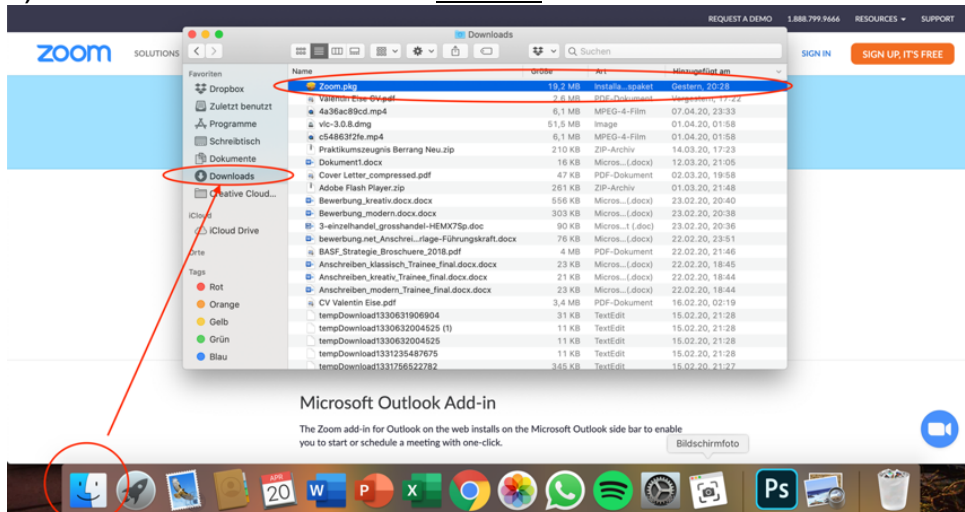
REQUEST A DEMO 1.888.799.9666 RESOURCES SUPPORT

zoom SOLUTIONS

SIGN IN SIGN UP, IT'S FREE

Downloads

Suchen

Favoriten
Dropbox
Zuletzt benutzt
Programme
Schreibtisch
Dokumente
Downloads
Creative Cloud...
iCloud
iCloud Drive
Orte
Tags
Rot
Orange
Gelb
Grün
Blau

| Name | Grösse | Art | Hinzugefügt am |
|---|---|---|---|
| Zoom.pkg | 19,2 MB | Installa...spaket | Gestern, 20:28 |
| Valentin Eise CV.pdf | 2,6 MB | PDF-Dokument | Vorgestern, 17:22 |
| 4a36ac89cd.mp4 | 6,1 MB | MPEG-4-Film | 07.04.20, 23:33 |
| vlc-3.0.8.dmg | 51,5 MB | Image | 01.04.20, 01:58 |
| c54863f2fe.mp4 | 6,1 MB | MPEG-4-Film | 01.04.20, 01:58 |
| Praktikumszeugnis Berrang Neu.zip | 210 KB | ZIP-Archiv | 14.03.20, 17:23 |
| Dokument1.docx | 16 KB | Micros...(.docx) | 12.03.20, 21:05 |
| Cover Letter_compressed.pdf | 47 KB | PDF-Dokument | 02.03.20, 19:58 |
| Adobe Flash Player.zip | 261 KB | ZIP-Archiv | 01.03.20, 21:48 |
| Bewerbung_kreativ.docx.docx | 556 KB | Micros...(.docx) | 23.02.20, 20:40 |
| Bewerbung_modern.docx.docx | 303 KB | Micros...(.docx) | 23.02.20, 20:38 |
| 3-einzelhandel_grosshandel-HEMX7Sp.doc | 90 KB | Micros...t (.doc) | 23.02.20, 20:36 |
| bewerbung.net_Anschrei...rlage-Führungskraft.docx | 76 KB | Micros...(.docx) | 22.02.20, 23:51 |
| BASF_Strategie_Broschuere_2018.pdf | 4 MB | PDF-Dokument | 22.02.20, 21:46 |
| Anschreiben_klassisch_Trainee_final.docx.docx | 23 KB | Micros...(.docx) | 22.02.20, 18:45 |
| Anschreiben_kreativ_Trainee_final.docx.docx | 21 KB | Micros...(.docx) | 22.02.20, 18:44 |
| Anschreiben_modern_Trainee_final.docx.docx | 23 KB | Micros...(.docx) | 22.02.20, 18:44 |
| CV Valentin Eise.pdf | 3,4 MB | PDF-Dokument | 16.02.20, 02:19 |
| tempDownload1330631906904 | 31 KB | TextEdit | 15.02.20, 21:28 |
| tempDownload1330632004525 (1) | 11 KB | TextEdit | 15.02.20, 21:28 |
| tempDownload1330632004525 | 11 KB | TextEdit | 15.02.20, 21:28 |
| tempDownload1331235487675 | 11 KB | TextEdit | 15.02.20, 21:28 |
| tempDownload1331756522782 | 345 KB | TextEdit | 15.02.20, 21:27 |

Microsoft Outlook Add-in

The Zoom add-in for Outlook on the web installs on the Microsoft Outlook side bar to enable you to start or schedule a meeting with one-click.

Bildschirmfoto

APR 20